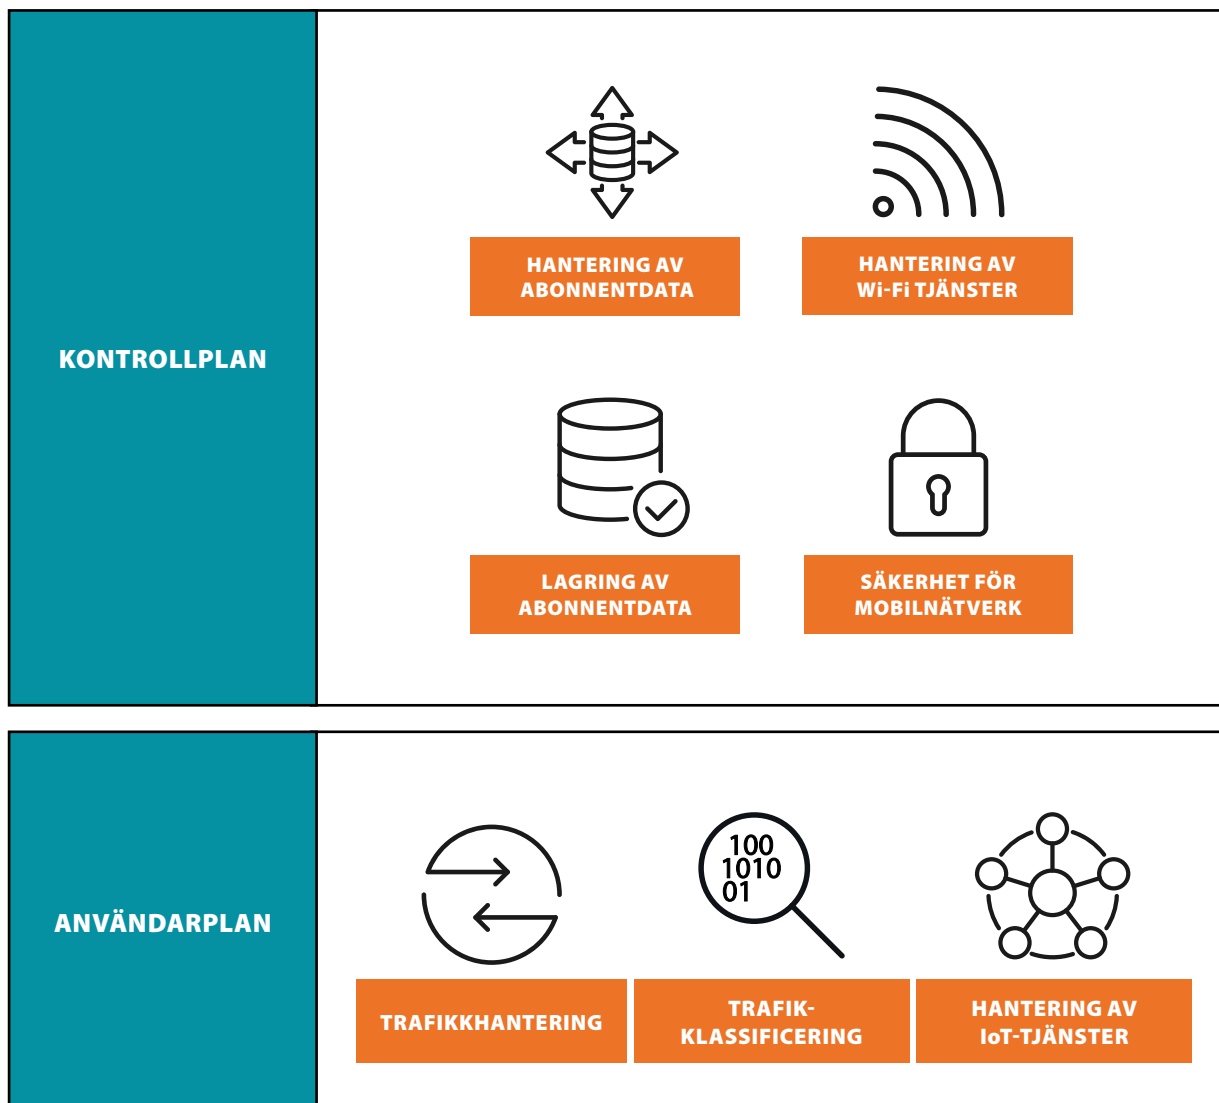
KONTROLLPLAN

HANTERING AV ABONNENTDATA

HANTERING AV Wi-Fi TJÄNSTER

LAGRING AV ABONNENTDATA

SÄKERHET FÖR MOBILNÄTVERK

ANVÄNDARPLAN

TRAFIKKHANTERING

100
1010
01

TRAFIK-KLASSIFICERING

HANTERING AV IoT-TJÄNSTER